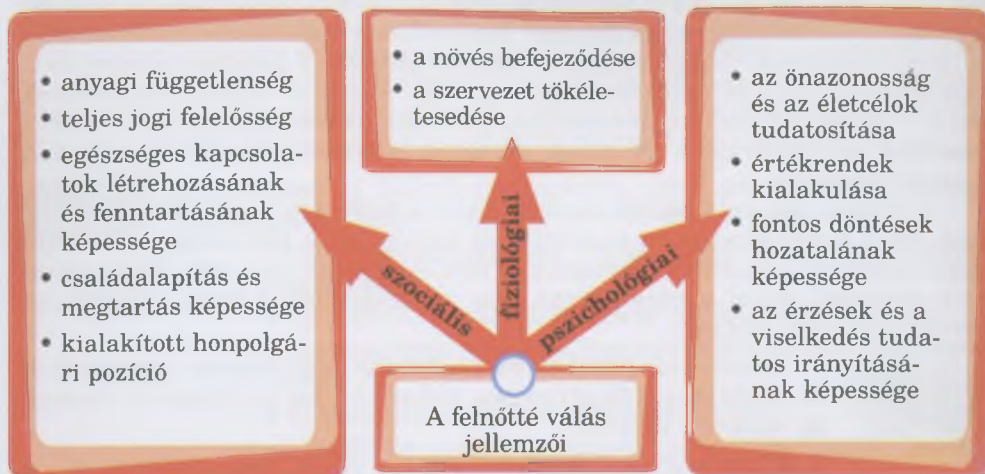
• anyagi függetlenség
• teljes jogi felelősség
• egészséges kapcsolatok létrehozásának és fenntartásának képessége
• családalapítás és megtartás képessége
• kialakított honpolgári pozíció

• a növés befejeződése
• a szervezet tökéletesedése

• az önazonosság és az életcélok tudatosítása
• értékrendek kialakulása
• fontos döntések hozatalának képessége
• az érzések és a viselkedés tudatos irányításának képessége

szociális

fiziológiai

pszichológiai

A felnőtté válás jellemzői